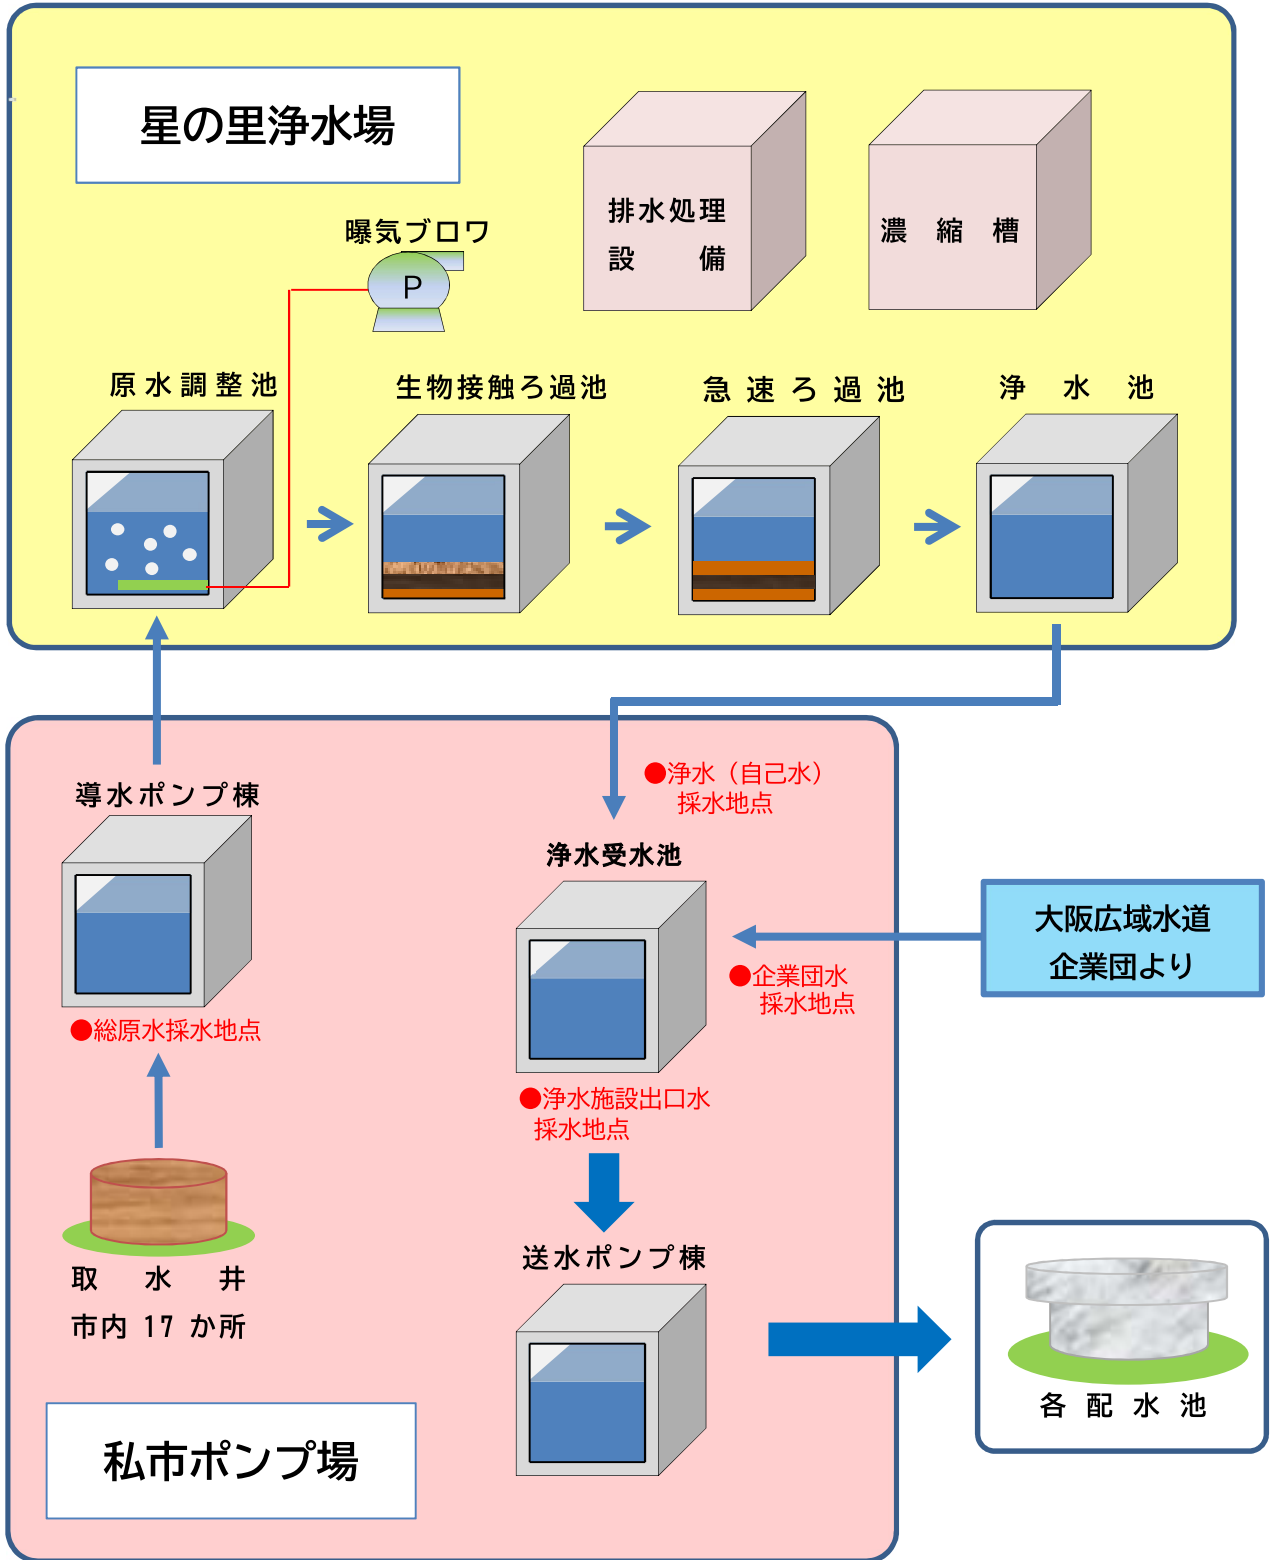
星の里浄水場

排水処理
設　　備

濃　縮　槽

曝気ブロワ

P

原水調整池

生物接触ろ過池

急速ろ過池

浄　水　池

●浄水（自己水）
採水地点

導水ポンプ棟

浄水受水池

大阪広域水道
企業団より

●企業団水
採水地点

●総原水採水地点

●浄水施設出口水
採水地点

取　水　井
市内 17 か所

送水ポンプ棟

各 配 水 池

私市ポンプ場